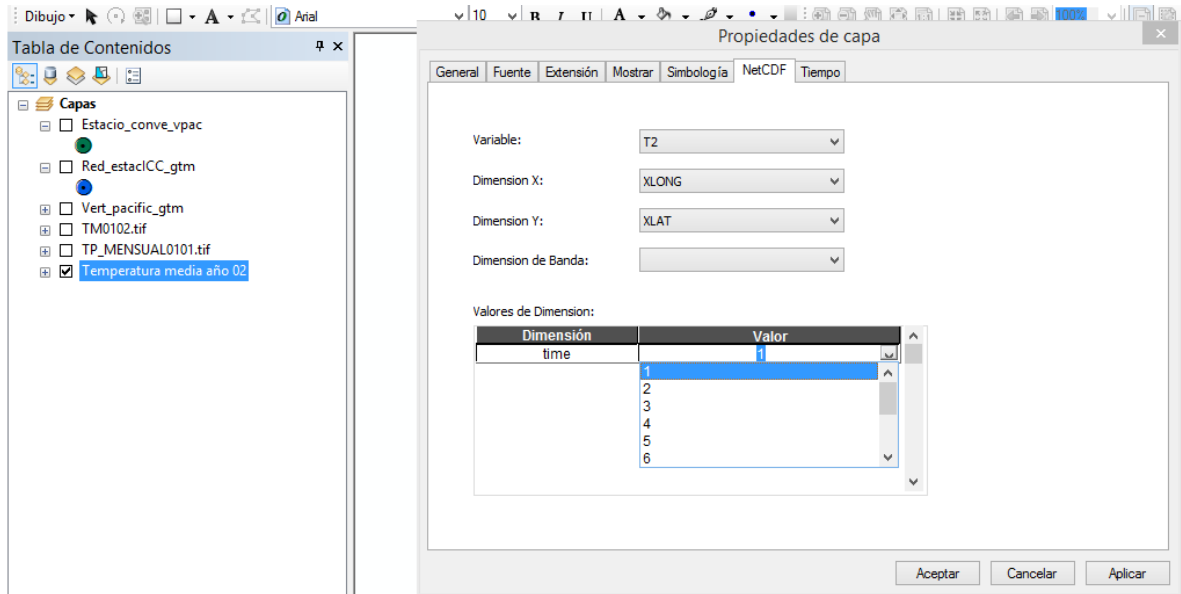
Dibujo ▾ A Arial 10 B I U A

Tabla de Contenidos

Capas
Estacio_conve_vpac
Red_estacICC_gtm
Vert_pacific_gtm
TM0102.tif
TP_MENSUAL0101.tif
Temperatura media año 02

Propiedades de capa

General | Fuente | Extensión | Mostrar | Simbología | NetCDF | Tiempo

Variable: T2
Dimension X: XLONG
Dimension Y: XLAT
Dimension de Banda:

Valores de Dimension:

| Dimensión | Valor |
|---|---|
| time | 1 |

1
2
3
4
5
6

Aceptar | Cancelar | Aplicar